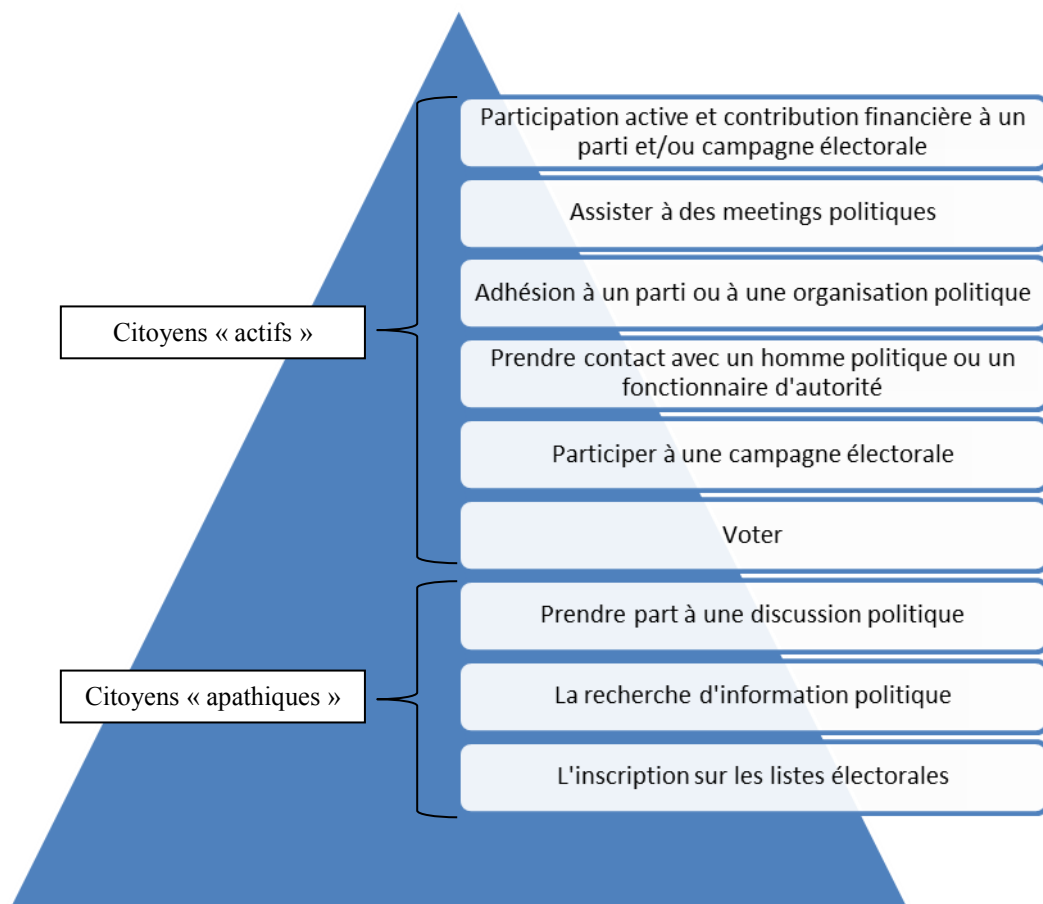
Participation active et contribution financière à un parti et/ou campagne électorale

Assister à des meetings politiques

Adhésion à un parti ou à une organisation politique

Prendre contact avec un homme politique ou un fonctionnaire d'autorité

Participer à une campagne électorale

Voter

Citoyens « actifs »

Prendre part à une discussion politique

La recherche d'information politique

L'inscription sur les listes électorales

Citoyens « apathiques »